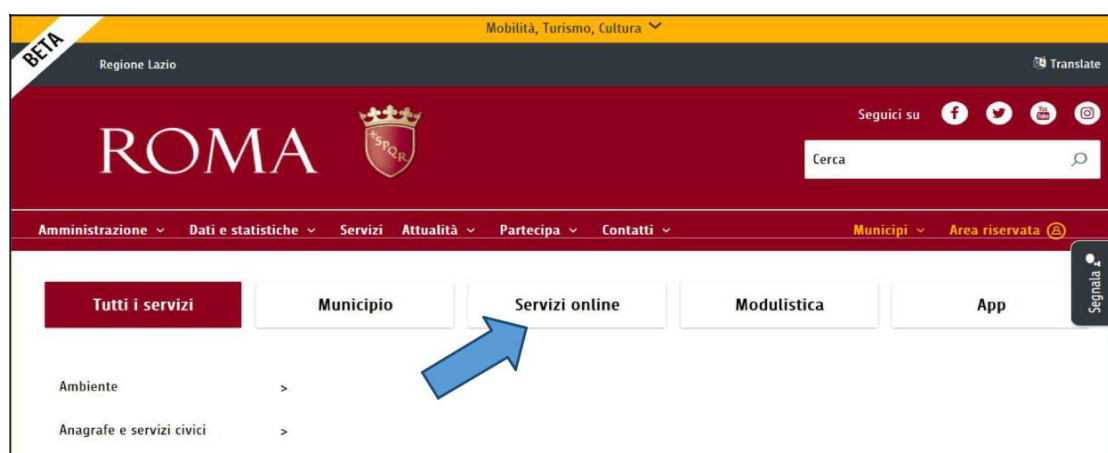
BETA

Mobilità, Turismo, Cultura

Regione Lazio

Translate

ROMA

SPQR

Seguici su

Cerca

Amministrazione Dati e statistiche Servizi Attualità Partecipa Contatti Municipi Area riservata

Segnala

Tutti i servizi

Municipio

Servizi online

Modulistica

App

Ambiente >

Anagrafe e servizi civici >